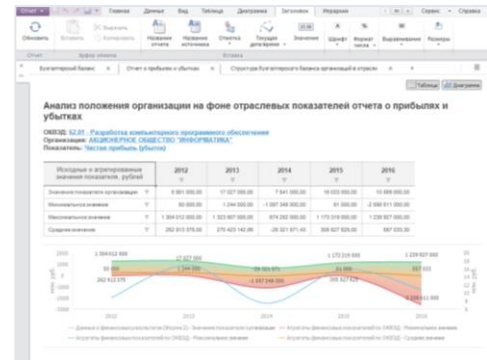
Отчет ▾ Главная Данные Вид Таблица Диаграмма Заголовки Избранное Сервис ▾ Справка

Обновить Вставить Вырезать Копировать Название отчета Название источника Отметка Текущее допущение Значение Шрифт Формат числа Выравнивание Размеры

Отчет Буфер обмена

Бухгалтерский баланс × Отчет о прибылях и убытках × Структура бухгалтерского баланса организаций в отрасли ×

Таблица Диаграмма

Анализ положения организации на фоне отраслевых показателей отчета о прибылях и убытках

ОКВЭД: 62.01 - Разработка компьютерного программного обеспечения
Организация: АКЦИОНЕРНОЕ ОБЩЕСТВО "ИНФОРМАТИКА"
Показатель: Чистая прибыль (убыток)

| Исходные и агрегированные значения показателя, рублей | 2012 | 2013 | 2014 | 2015 | 2016 |
|---|---|---|---|---|---|
| Значение показателя организации | 8 981 000,00 | 17 027 000,00 | 7 841 000,00 | 10 033 000,00 | 10 899 000,00 |
| Минимальное значение | 50 000,00 | 1 244 000,00 | -1 097 346 000,00 | 91 000,00 | -2 988 511 000,00 |
| Максимальное значение | 1 364 012 000,00 | 1 323 807 000,00 | 874 282 000,00 | 1 173 319 000,00 | 1 239 827 000,00 |
| Среднее значение | 282 913 575,00 | 270 423 142,86 | -28 321 871,43 | 308 927 828,00 | 567 035,00 |

1 364 012 000 17 027 000 1 173 319 000 1 239 827 000
50 000 1 244 000 -28 321 871 91 000 567 035
282 913 175 -1 097 346 000 308 927 828 -2 988 511 000

2012 2013 2014 2015 2016

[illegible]